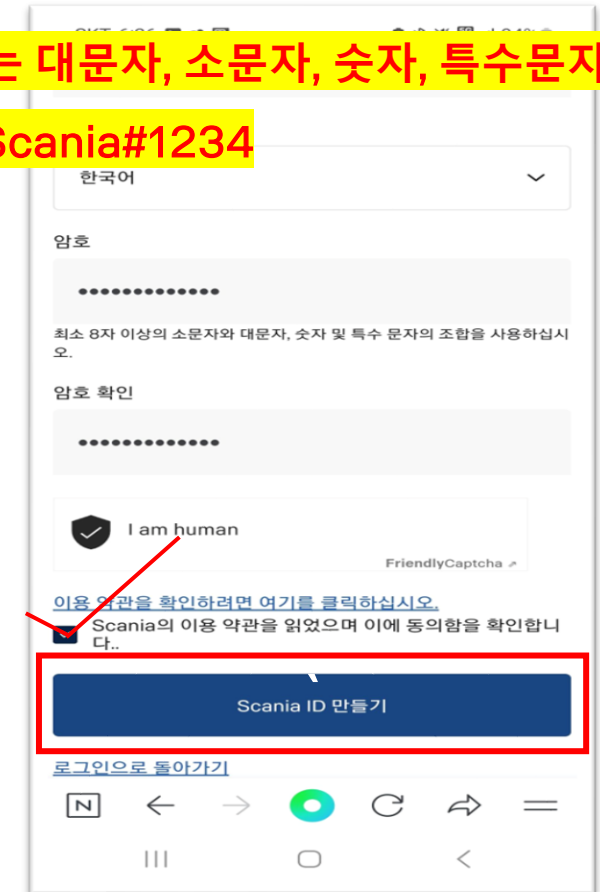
는 대문자, 소문자, 숫자, 특수문자

Scania#1234

한국어

암호

••••••••••••••

최소 8자 이상의 소문자와 대문자, 숫자 및 특수 문자의 조합을 사용하십시오.

암호 확인

••••••••••••••

I am human

FriendlyCaptcha

이용 약관을 확인하려면 여기를 클릭하십시오.

Scania의 이용 약관을 읽었으며 이에 동의함을 확인합니다..

Scania ID 만들기

로그인으로 돌아가기

N